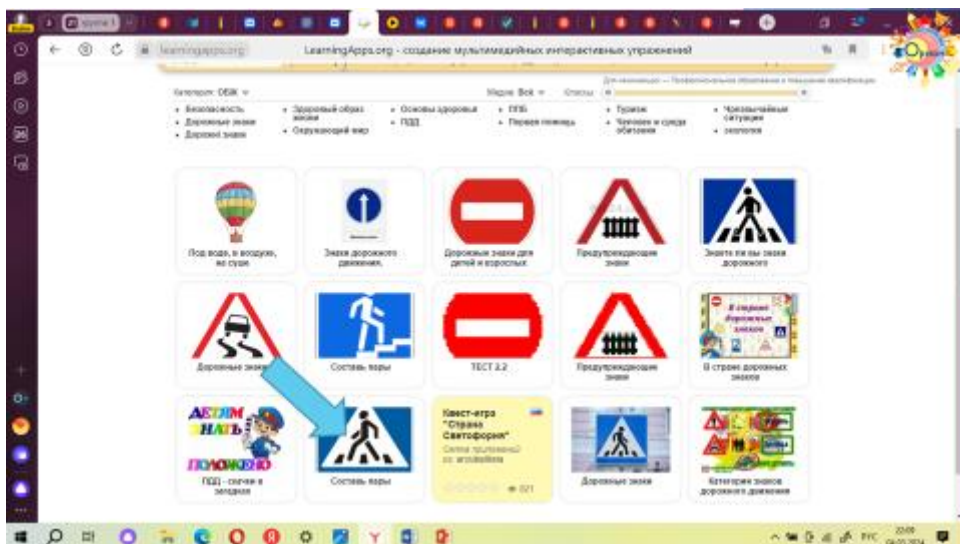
learningapps.org LearningApps.org - создание мультимедийных интерактивных упражнений

Категория: ОБЖ Уровень: Все Описание

• Безопасность
• Дорожные знаки
• Дорожные знаки
• Здоровый образ жизни
• Окружающий мир
• Основы здоровья
• ПДД
• ППБ
• Первая помощь
• Туризм
• Человек и среда обитания
• Чрезвычайные ситуации
• экология

Под водой, в воздухе, на суше.

Знаки дорожного движения.

Дорожные знаки для детей и взрослых

Предупреждающие знаки

Знаете ли вы знаки дорожного

Дорожные знаки

Составь пары

ТЕСТ 2.2

Предупреждающие знаки

В стране дорожных знаков

В стране дорожных знаков

ДЕТЯМ ЗНАТЬ ПОЛОЖЕНО

ПДД - скачки в загадках

Составь пары

Квест-игра "Страна Светофория"

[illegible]

021

Дорожные знаки

Категории знаков дорожного движения

РУС 22:09